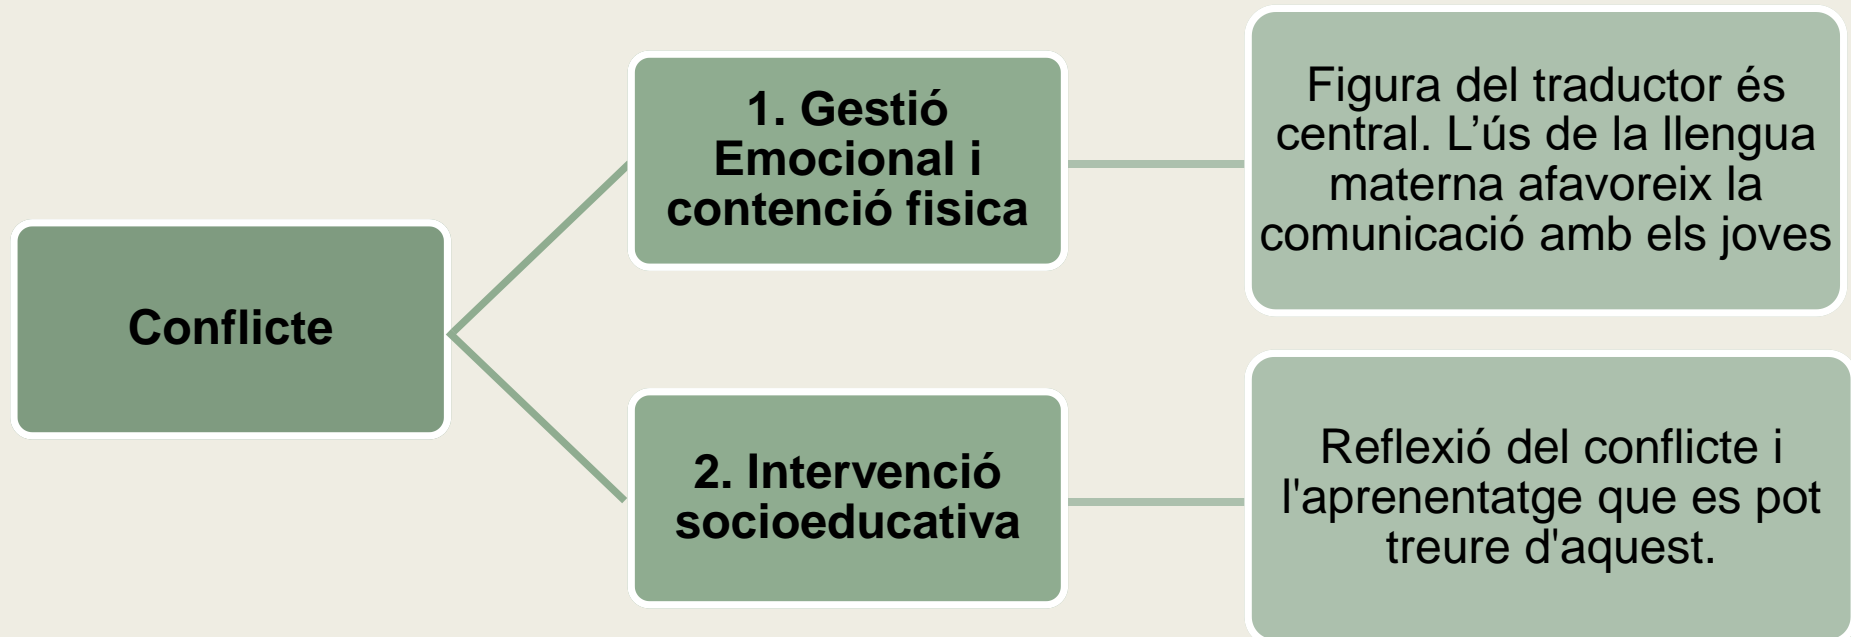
Conflicte

1. Gestió Emocional i contenció fisica

Figura del traductor és central. L'ús de la llengua materna afavoreix la comunicació amb els joves

2. Intervenció socioeducativa

Reflexió del conflicte i l'aprenentatge que es pot treure d'aquest.